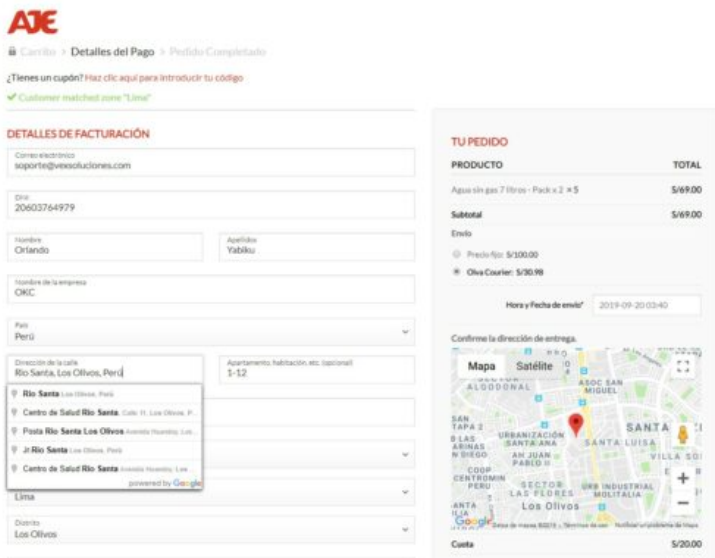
AJE

Carrito > Detalles del Pago > Pedido Completado

¿Tienes un cupón? Haz clic aquí para introducir tu código

✔ Customer matched zone "Lima"

DETALLES DE FACTURACIÓN

Correo electrónico
soporte@vexsoluciones.com

Dni
20603764979

Nombre
Orlando

Apellidos
Yabiku

Nombre de la empresa
OKC

País
Perú

Dirección de la calle
Rio Santa, Los Olivos, Perú

Apartamento, habitación, etc. (opcional)
1-12

Rio Santa Los Olivos, Perú
Centro de Salud Rio Santa Calle 11, Los Olivos, P...
Posta Rio Santa Los Olivos Avenida Huandoy, Los...
Jr Rio Santa Los Olivos, Perú
Centro de Salud Rio Santa Avenida Huandoy, Los...
powered by Google

Lima

Distrito
Los Olivos

TU PEDIDO

| PRODUCTO | TOTAL |
|---|---|
| Agua sin gas 7 litros - Pack x 2 × 5 | S/69.00 |
| Subtotal | S/69.00 |

Envío
Precio fijo: S/100.00
Olva Courier: S/30.98

Hora y Fecha de envío* 2019-09-20 03:40

Confirme la dirección de entrega.

Mapa Satélite

ALCODONAL ASOC SAN MIGUEL SAN TAPA 2 URBANIZACIÓN SANTA ANA SANTA LUISA SANTA S LAS ARINAS N DIEGO AN JUAN PABLO II VILLA SO COOP CENTROMIN PERU SECTOR LAS FLORES URB INDUSTRIAL MOLITALIA ANTA Los Olivos

Google Datos de mapas ©2019 Términos de uso Notificar un problema de Maps

Cuota S/20.00